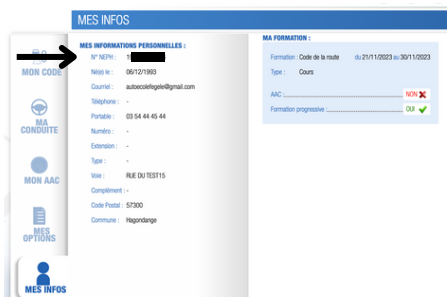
MES INFOS

MON CODE

MA CONDUITE

MON AAC

MES OPTIONS

MES INFOS

MES INFORMATIONS PERSONNELLES :

N° NEPH : 1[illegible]

Né(e) le : 06/12/1993

Courriel : autoecolefegele@gmail.com

Téléphone : -

Portable : 03 54 44 45 44

Numéro : -

Extension : -

Type : -

Voie : RUE DU TEST15

Complément : -

Code Postal : 57300

Commune : Hagondange

MA FORMATION :

Formation : Code de la route du 21/11/2023 au 30/11/2023

Type : Cours

AAC : NON

Formation progressive : OUI